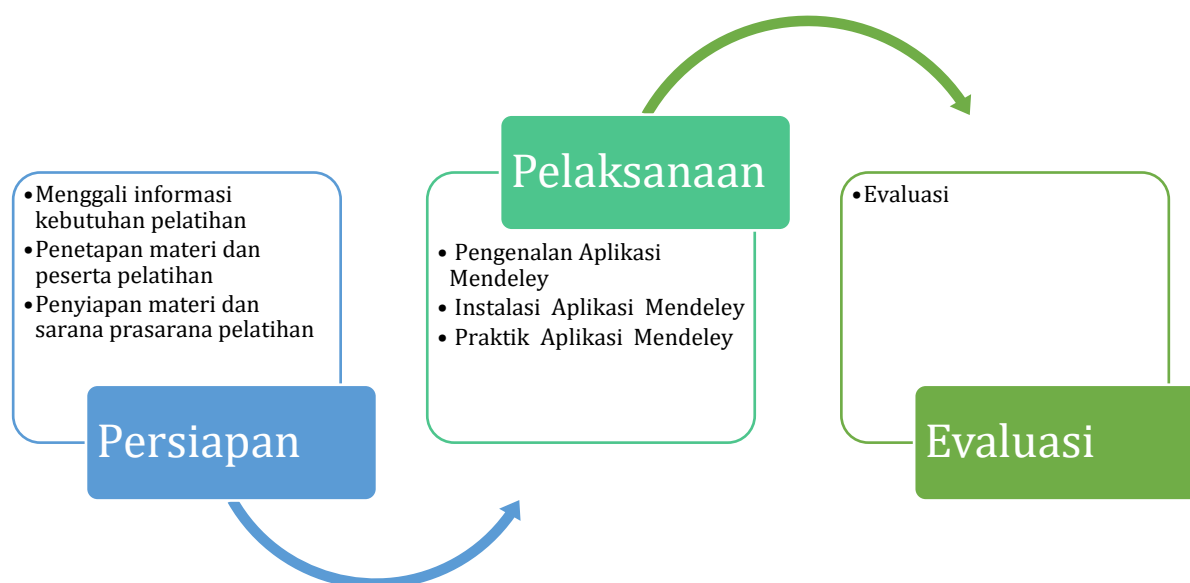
•Menggali informasi kebutuhan pelatihan
•Penetapan materi dan peserta pelatihan
•Penyiapan materi dan sarana prasarana pelatihan

Persiapan

Pelaksanaan

• Pengenalan Aplikasi Mendeley
• Instalasi Aplikasi Mendeley
• Praktik Aplikasi Mendeley

•Evaluasi

Evaluasi